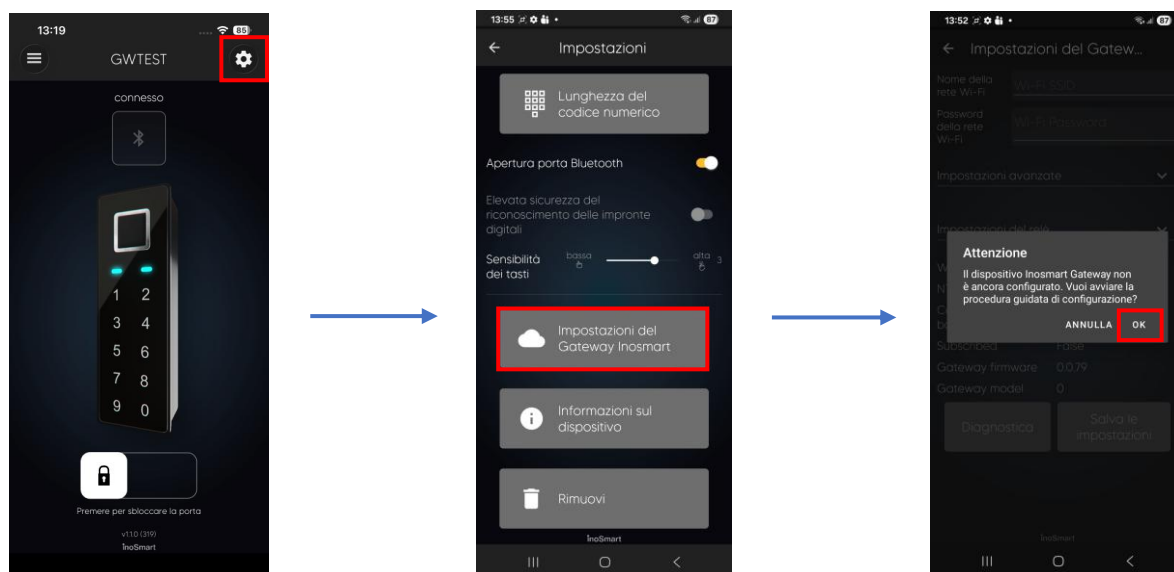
13:19
85
GWTEST
connesso
1 2
3 4
5 6
7 8
9 0
Premere per sbloccare la porta
v1.1.0 (319)
InoSmart

13:55
87
Impostazioni
Lunghezza del codice numerico
Apertura porta Bluetooth
Elevata sicurezza del riconoscimento delle impronte digitali
Sensibilità dei tasti
bassa
alta
3
Impostazioni del Gateway Inosmart
Informazioni sul dispositivo
Rimuovi
InoSmart

13:52
87
Impostazioni del Gatew...
Nome della rete Wi-Fi
Wi-Fi SSID
Password della rete Wi-Fi
Wi-Fi Password
Impostazioni avanzate
Impostazioni del rete
Attenzione
Il dispositivo Inosmart Gateway non è ancora configurato. Vuoi avviare la procedura guidata di configurazione?
ANNULLA
OK
Subscribed
False
Gateway firmware
0.0.79
Gateway model
0
Diagnostica
Salva le impostazioni
InoSmart